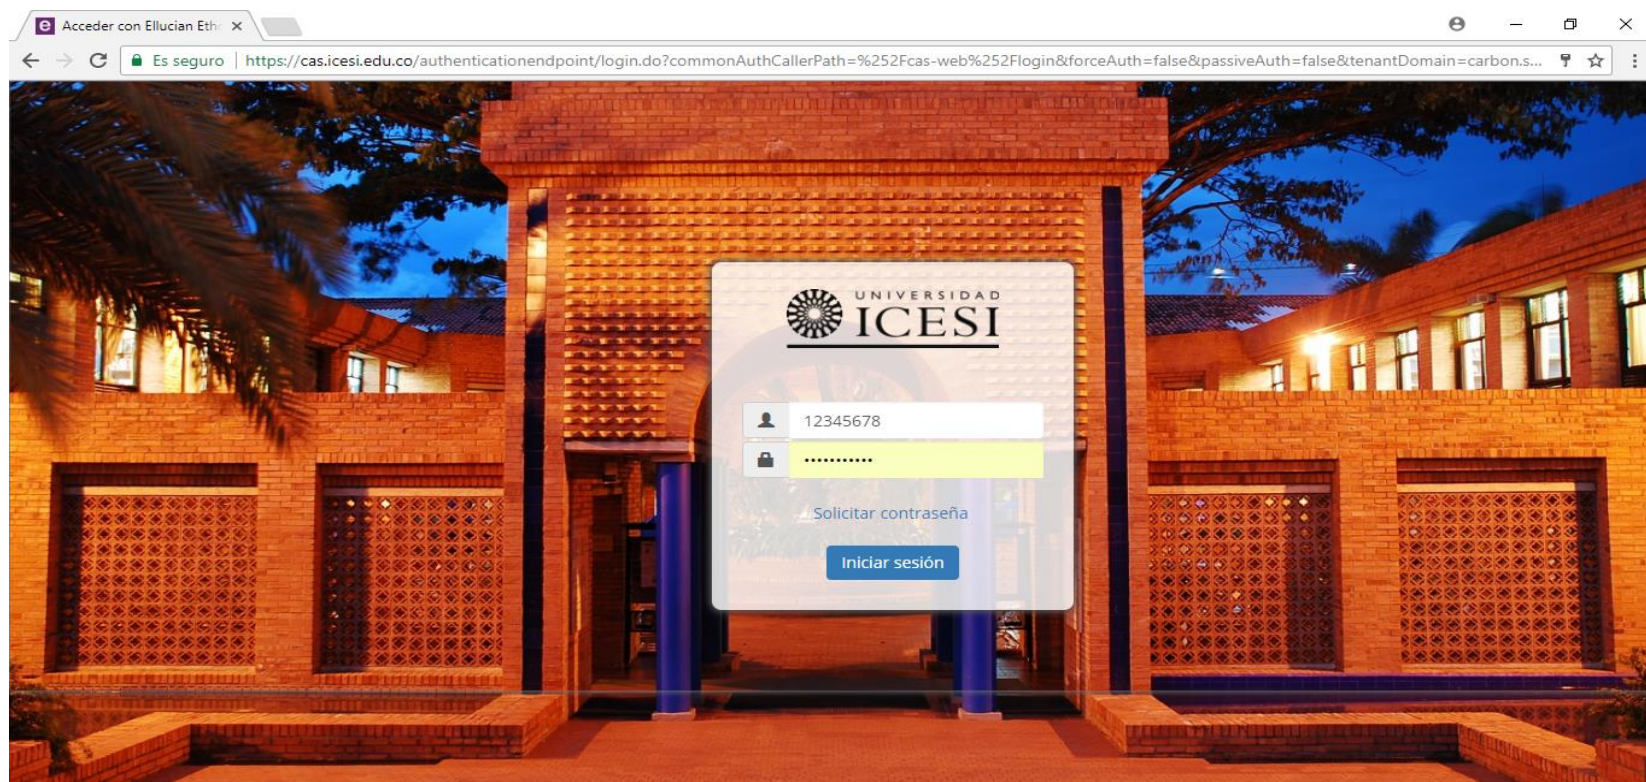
Acceder con Ellucian Eth ×

Es seguro | https://cas.icesi.edu.co/authenticationendpoint/login.do?commonAuthCallerPath=%252Fcas-web%252Flogin&forceAuth=false&passiveAuth=false&tenantDomain=carbon.s...

UNIVERSIDAD
ICESI

12345678

•••••••••••

Solicitar contraseña

Iniciar sesión